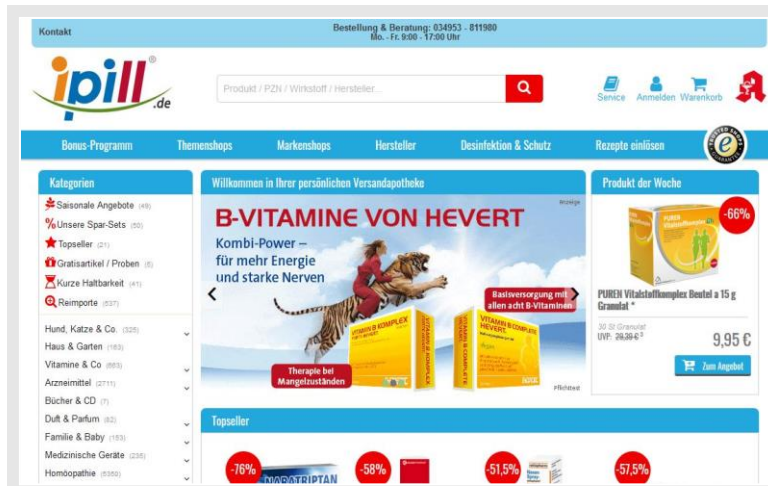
Kontakt

Bestellung & Beratung: 034953 - 811980
Mo. - Fr. 9:00 - 17:00 Uhr

ipill.de

Produkt / PZN / Wirkstoff / Hersteller...

Service Anmelden Warenkorb

Bonus-Programm Themenshops Markenshops Hersteller Desinfektion & Schutz Rezepte einlösen

Kategorien

Saisonale Angebote (49)
Unsere Spar-Sets (50)
Topseller (21)
Gratisartikel / Proben (6)
Kurze Haltbarkeit (41)
Reimporte (537)

Hund, Katze & Co. (325)
Haus & Garten (163)
Vitamine & Co (665)
Arzneimittel (2711)
Bücher & CD (7)
Duft & Parfum (62)
Familie & Baby (153)
Medizinische Geräte (235)
Homöopathie (5359)

Willkommen in Ihrer persönlichen Versandapotheke

Anzeige

B-VITAMINE VON HEVERT

Kombi-Power – für mehr Energie und starke Nerven

Basisversorgung mit allen acht B-Vitaminen

Therapie bei Mangelzuständen

VITAMIN B KOMPLEX HEVERT

VITAMIN B KOMPLEX HEVERT

Pflichttext

Produkt der Woche

-66%

PUREN

PUREN Vitalstoffkomplex Beutel a 15 g Granulat *

30 St Granulat
UVP: 29,39 € ²

9,95 €

Zum Angebot

Topseller

-76%

NARATRIPTAN

-58%

-51,5%

-57,5%